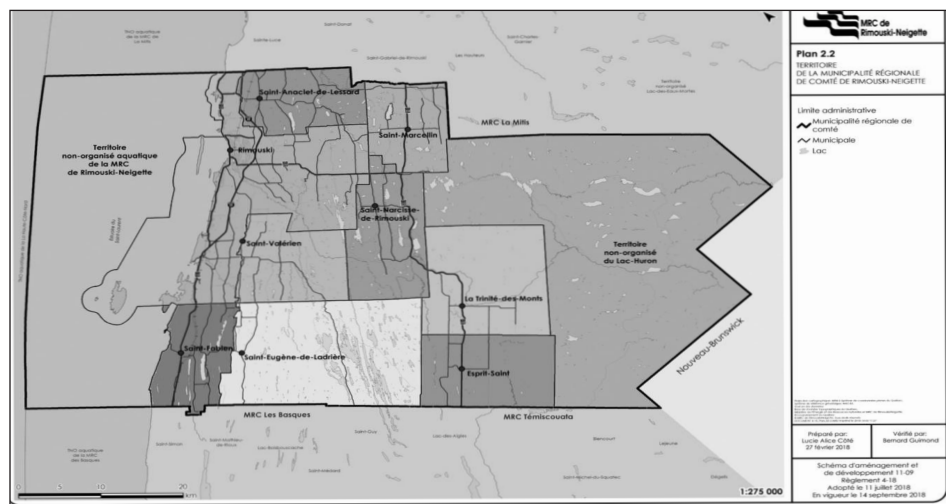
MRC de Rimouski-Neigette

Plan 2.2
TERRITOIRE DE LA MUNICIPALITÉ RÉGIONALE DE COMTÉ DE RIMOUSKI-NEIGETTE

Limite administrative
Municipalité régionale de comté
Municipale
Lac

Territoire non-organisé aquatique de la MRC de Rimouski-Neigette

Saint-Anaclet-de-Lessard
Rimouski
Saint-Marcellin
MRC La Mitis
Saint-Narcisse-de-Rimouski
Saint-Valérien
Territoire non-organisé du Lac-Huron
La Trinité-des-Monts
Saint-Fabien
Saint-Eugène-de-Ladrière
Esprit-Saint
Nouveau-Brunswick
MRC Les Basques
MRC Témiscouata

Préparé par: Lucie Alice Côté 27 février 2018
Vérifié par: Bernard Guimond

Schéma d'aménagement et de développement 11-09
Règlement 4-18
Adopté le 11 juillet 2018
En vigueur le 14 septembre 2018

0 5 10 20
1:275 000